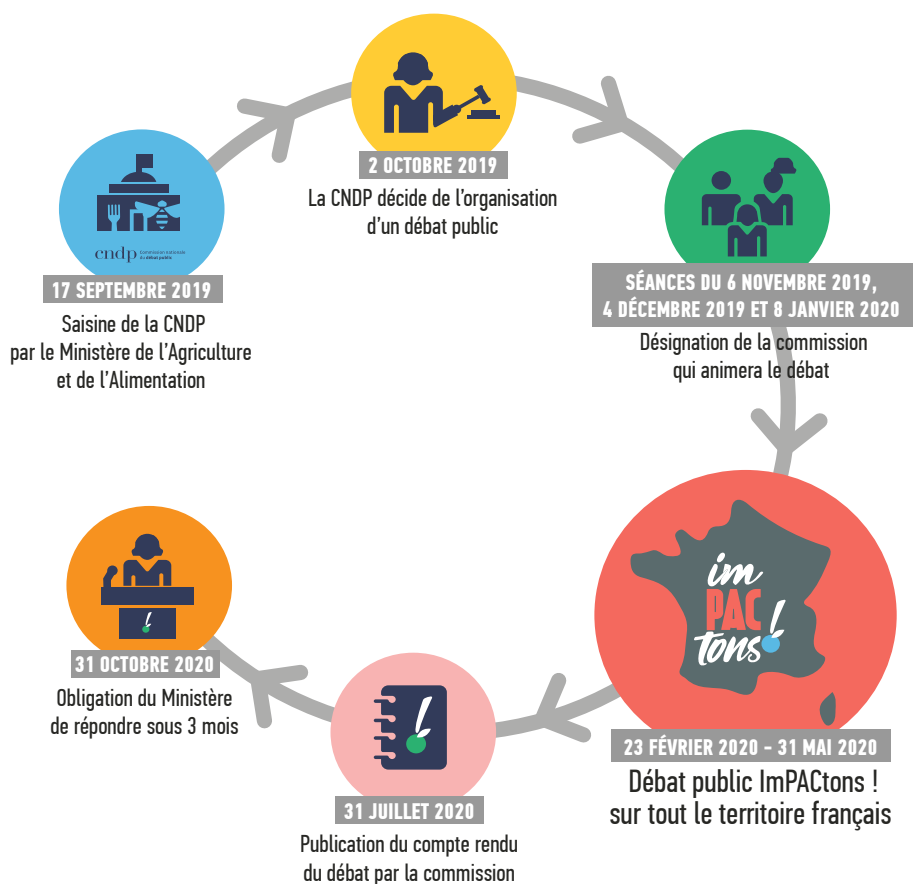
cndp commission nationale du débat public

17 SEPTEMBRE 2019
Saisine de la CNDP par le Ministère de l'Agriculture et de l'Alimentation

2 OCTOBRE 2019
La CNDP décide de l'organisation d'un débat public

SÉANCES DU 6 NOVEMBRE 2019, 4 DÉCEMBRE 2019 ET 8 JANVIER 2020
Désignation de la commission qui animera le débat

im PAC tons!

23 FÉVRIER 2020 - 31 MAI 2020
Débat public ImPACtons ! sur tout le territoire français

31 JUILLET 2020
Publication du compte rendu du débat par la commission

31 OCTOBRE 2020
Obligation du Ministère de répondre sous 3 mois